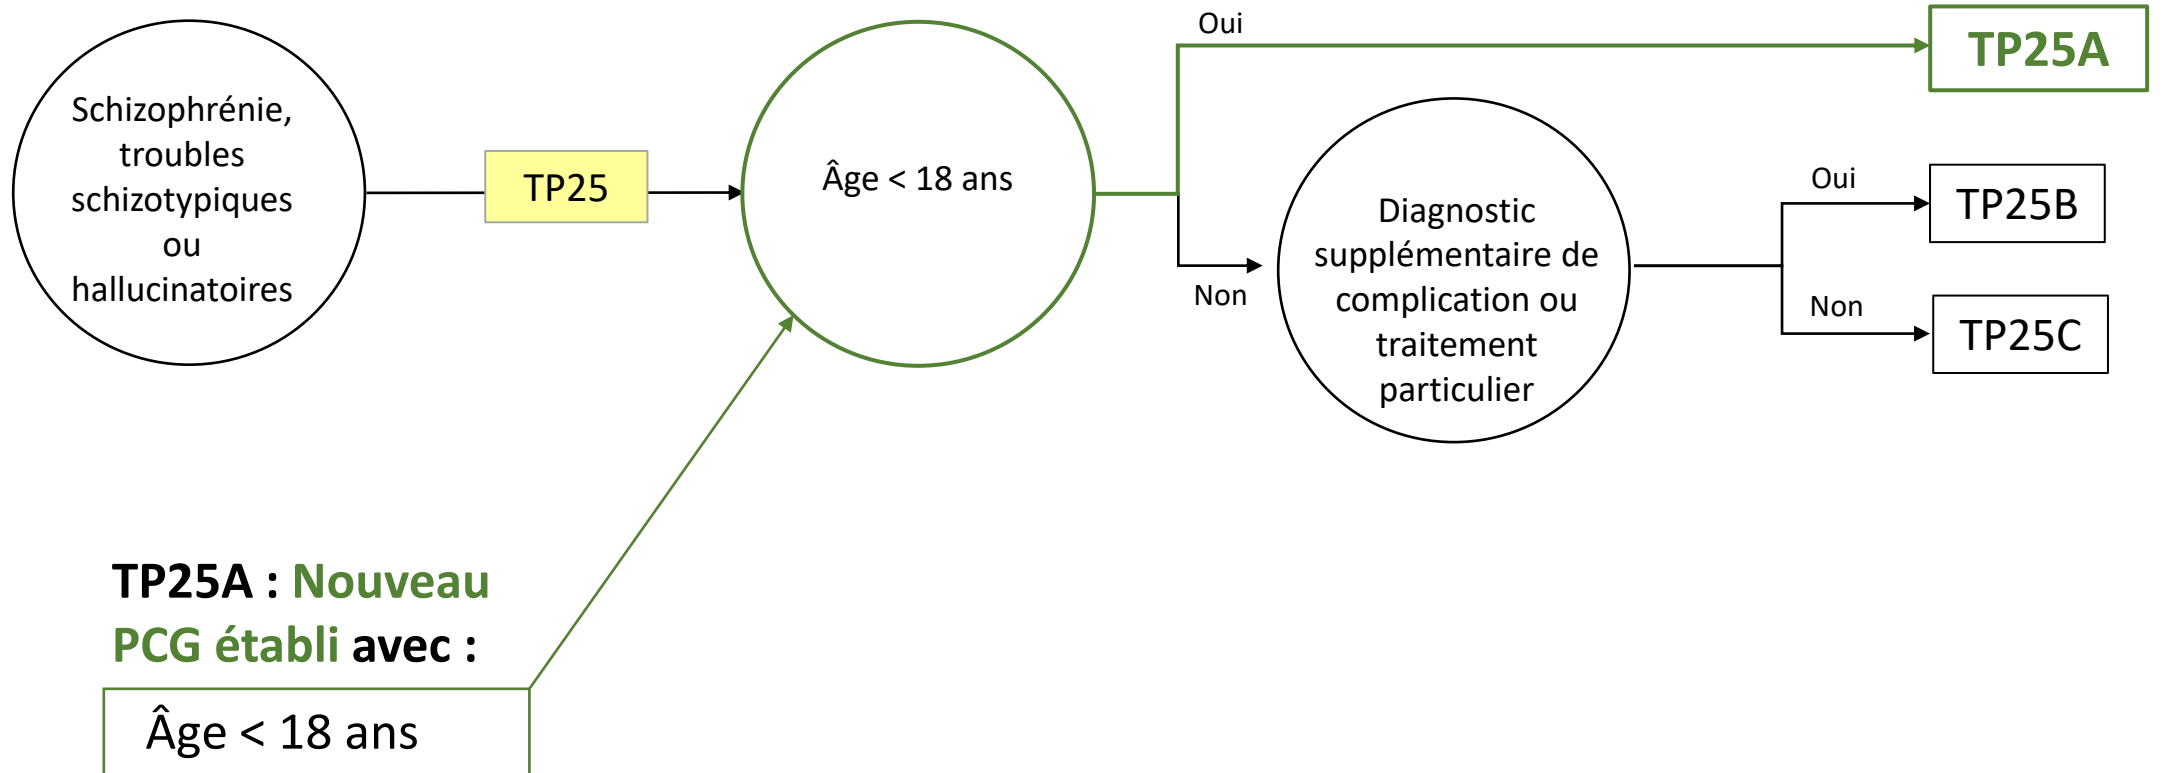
Schizophrénie, troubles schizotypiques ou hallucinatoires

TP25

Âge < 18 ans

Oui

TP25A

Non

Diagnostic supplémentaire de complication ou traitement particulier

Oui

TP25B

Non

TP25C

TP25A : Nouveau PCG établi avec :

Âge < 18 ans